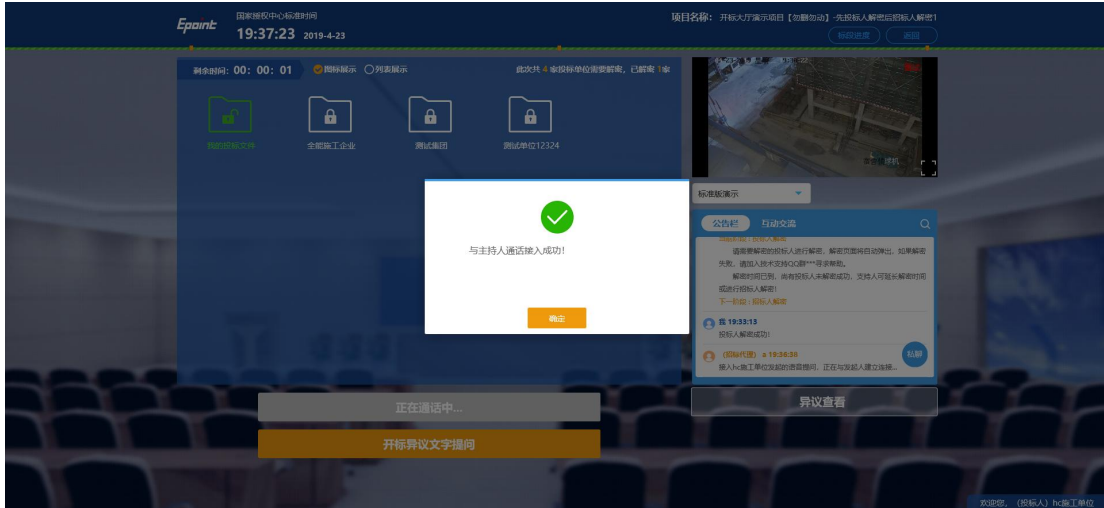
Epoint 国家授权中心标准时间
19:37:23 2019-4-23

项目名称：开标大厅演示项目【勿删勿动】-先投标人解密后招标人解密1
标段进度 返回

剩余时间: 00: 00: 01 图标展示 列表展示 此次共 4 家投标单位需要解密，已解密 1家

我的投标文件 全能施工企业 测试集团 测试单位12324

标准版演示

公告栏 互动交流

请需要解密的投标人进行解密，解密页面将自动弹出，如果解密失败，请加入技术支持QQ群***寻求帮助。
解密时间已到，尚有投标人未解密成功，支持人可延长解密时间或进行招标人解密！
下一阶段：投标人解密

我 19:33:13
投标人解密成功！

（招标代理） z 19:36:30
接入hc施工单位发起的语音通话，正在与发起人建立连接...
私聊

与主持人通话接入成功！

确定

正在通话中...
开标异议文字提问
异议查看

欢迎您，（投标人）hc施工单位